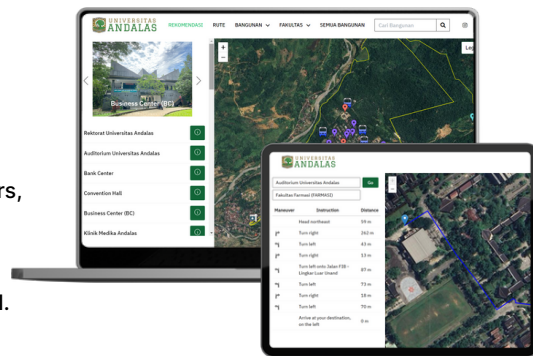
UNIVERSITAS ANDALAS REKOMENDASI RUTE BANGUNAN FAKULTAS SEMUA BANGUNAN Cari Bangunan

Business Center (BC)

Rektorat Universitas Andalas

Auditorium Universitas Andalas

Bank Center

Convention Hall

Business Center (BC)

Klinik Medika Andalas

rs,

l.

UNIVERSITAS ANDALAS

Auditorium Universitas Andalas Go

Fakultas Farmasi (FARMASI)

| Maneuver | Instruction | Distance |
|---|---|---|
| | Head northeast | 59 m |
| | Turn right | 162 m |
| | Turn left | 43 m |
| | Turn right | 13 m |
| | Turn left onto Jalan F3B - Lingkar Luar Unand | 87 m |
| | Turn left | 73 m |
| | Turn right | 18 m |
| | Turn left | 70 m |
| | Arrive at your destination, on the left | 0 m |